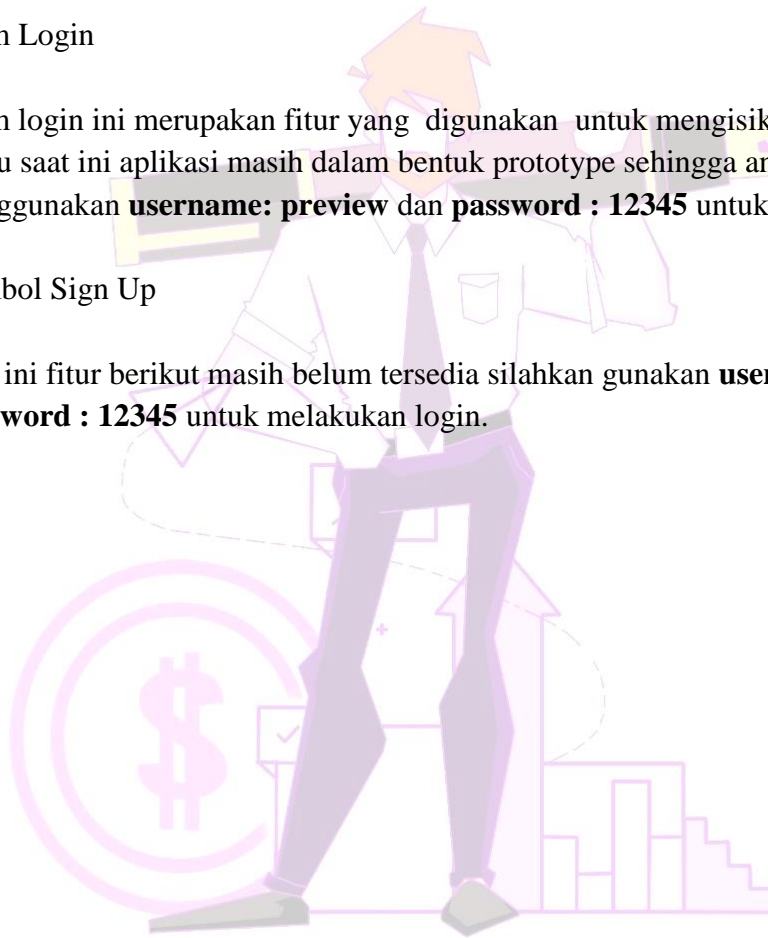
n Login

n login ini merupakan fitur yang digunakan untuk mengisik u saat ini aplikasi masih dalam bentuk prototype sehingga an ggunakan **username: preview** dan **password : 12345** untuk

bol Sign Up

ini fitur berikut masih belum tersedia silahkan gunakan **user word : 12345** untuk melakukan login.